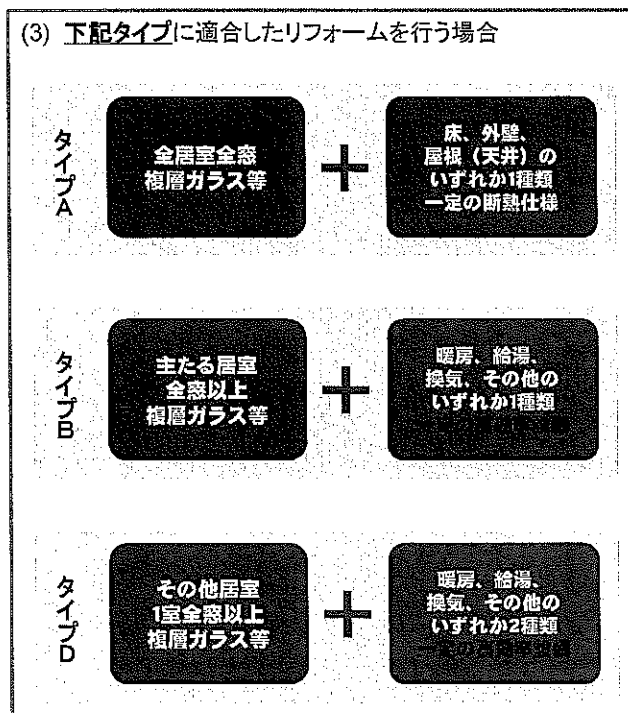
(3) 下記タイプに適合したリフォームを行う場合

タイプA

全居室全窓
複層ガラス等

+

床、外壁、
屋根（天井）の
いずれか1種類
一定の断熱仕様

タイプB

主たる居室
全窓以上
複層ガラス等

+

暖房、給湯、
換気、その他の
いずれか1種類
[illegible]

タイプD

その他居室
1室全窓以上
複層ガラス等

+

暖房、給湯、
換気、その他の
いずれか2種類
一定の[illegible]